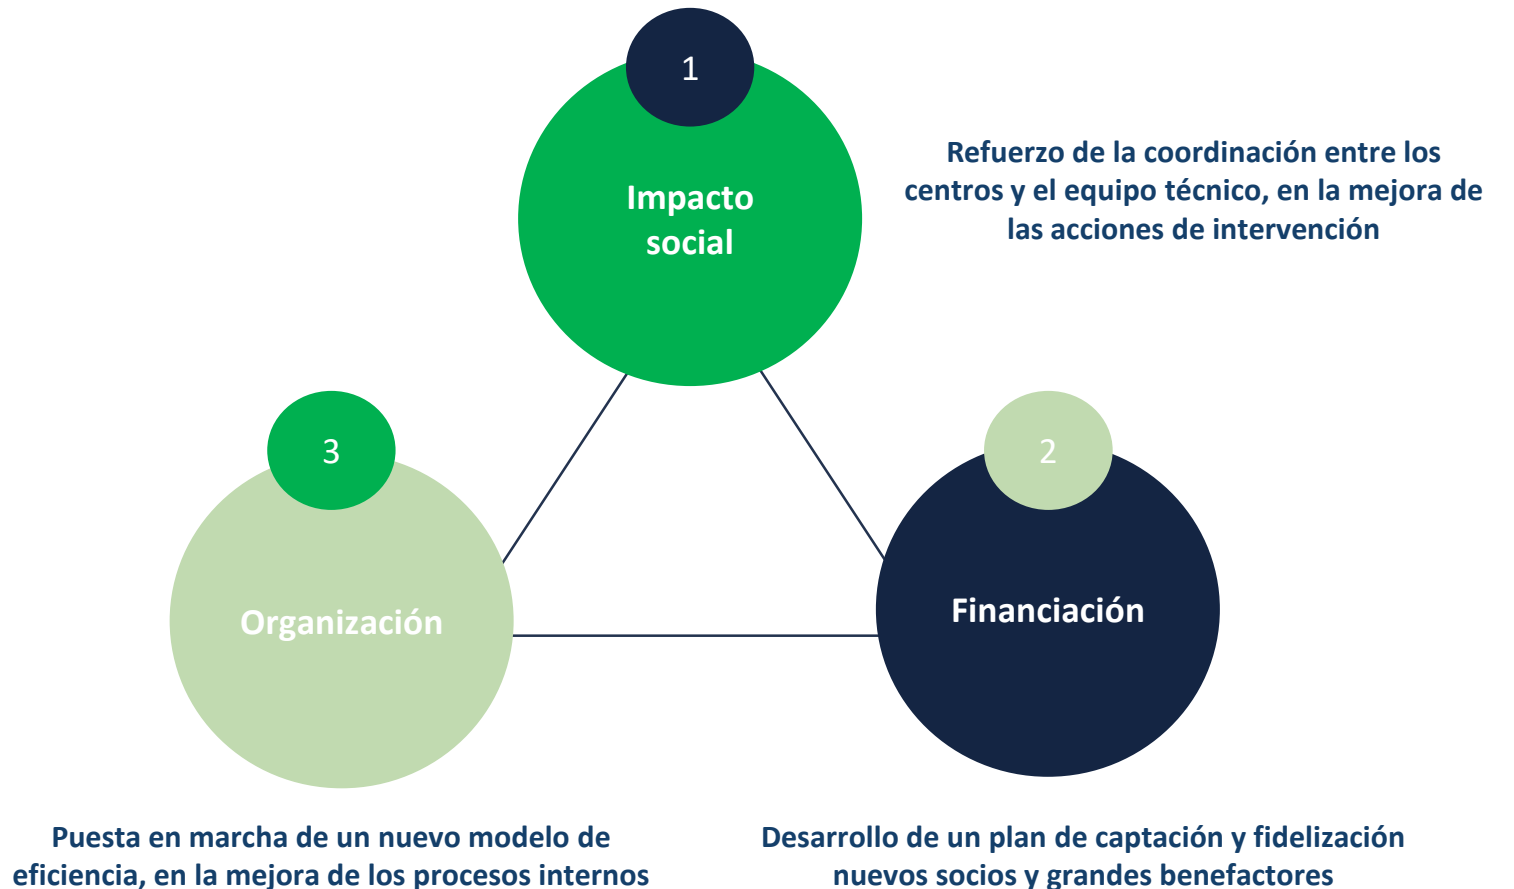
1

Impacto social

Refuerzo de la coordinación entre los centros y el equipo técnico, en la mejora de las acciones de intervención

3

Organización

2

Financiación

Puesta en marcha de un nuevo modelo de eficiencia, en la mejora de los procesos internos

Desarrollo de un plan de captación y fidelización nuevos socios y grandes benefactores